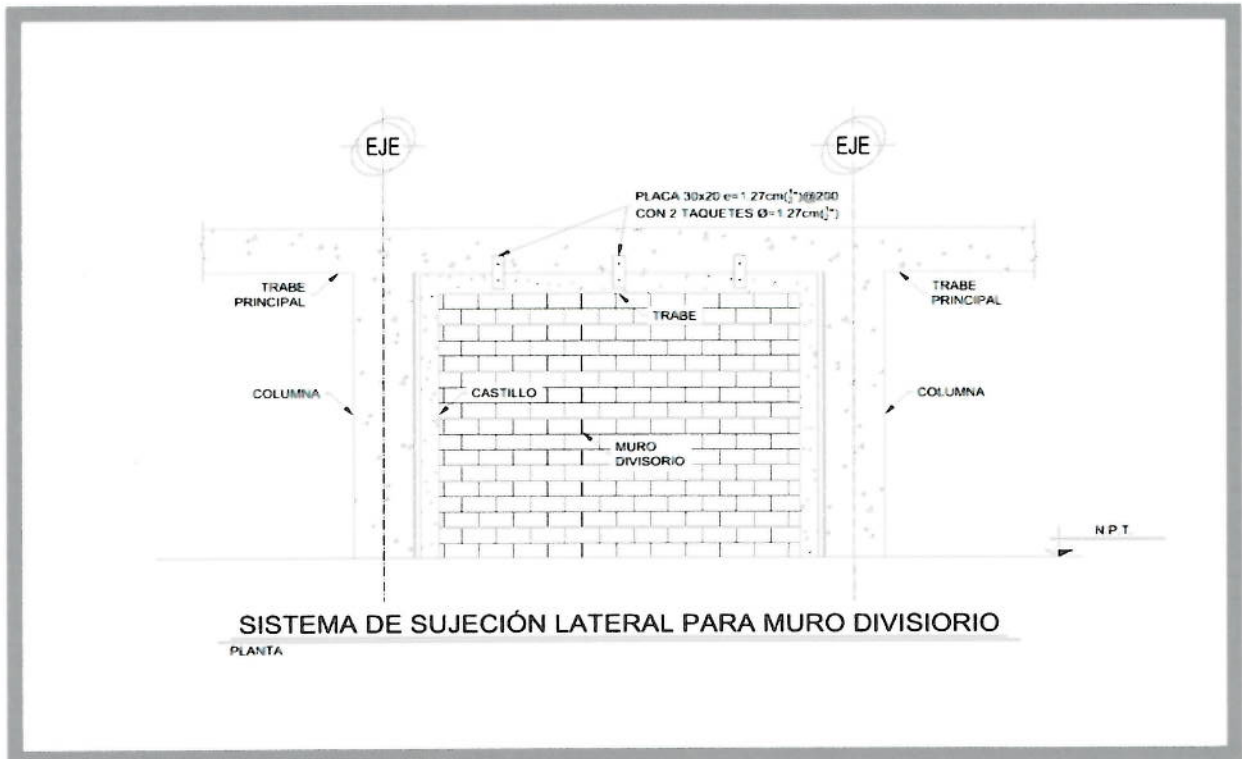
EJE

EJE

PLACA 30x20 e=1.27cm($\frac{1}{2}$")@200
CON 2 TAQUETES Ø=1.27cm($\frac{1}{2}$")

TRABE PRINCIPAL

TRABE

TRABE PRINCIPAL

COLUMNA

CASTILLO

COLUMNA

MURO DIVISORIO

N P T

SISTEMA DE SUJECIÓN LATERAL PARA MURO DIVISIORIO

PLANTA